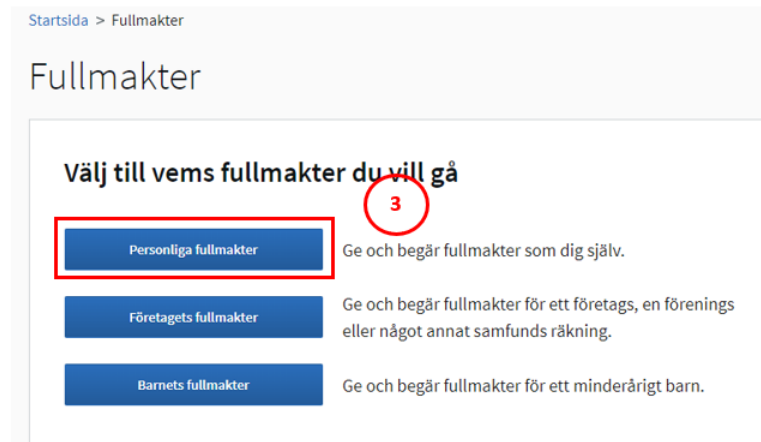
Startsida > Fullmakter

Fullmakter

Välj till vems fullmakter du vill gå

3

Personliga fullmakter

Ge och begär fullmakter som dig själv.

Företagets fullmakter

Ge och begär fullmakter för ett företags, en förenings eller något annat samfunds räkning.

Barnets fullmakter

Ge och begär fullmakter för ett minderårigt barn.